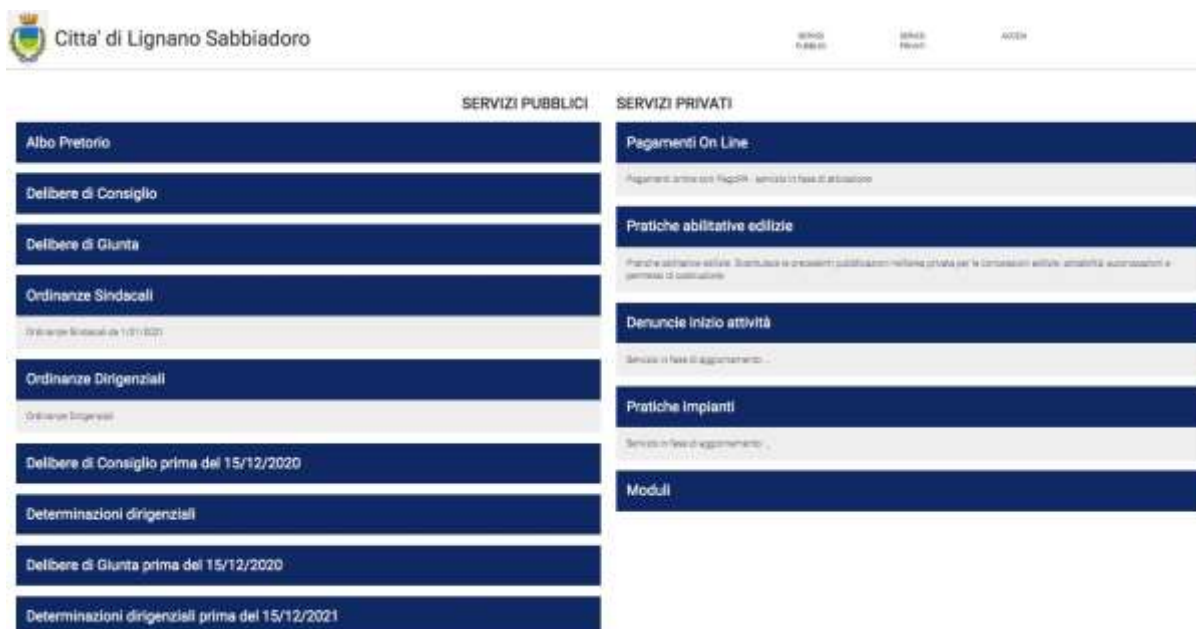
Citta' di Lignano Sabbiadoro

SERVIZI PUBBLICI SERVIZI PRIVATI ACCEDI

SERVIZI PUBBLICI

Albo Pretorio

Delibere di Consiglio

Delibere di Giunta

Ordinanze Sindacali

Ordinanze Sindacali da 1/01/2021

Ordinanze Dirigenziali

Ordinanze Dirigenziali

Delibere di Consiglio prima del 15/12/2020

Determinazioni dirigenziali

Delibere di Giunta prima del 15/12/2020

Determinazioni dirigenziali prima del 15/12/2021

SERVIZI PRIVATI

Pagamenti On Line

Pagamenti online con PagoPA - servizio in fase di attivazione

Pratiche abilitative edilizie

Pratiche abilitative edilizie. Scaricare le precedenti pubblicazioni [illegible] privata per le concessioni edilizie, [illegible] autorizzazioni e permessi di costruzione

Denuncie inizio attività

Servizio in fase di aggiornamento ...

Pratiche impianti

Servizio in fase di aggiornamento ...

Moduli